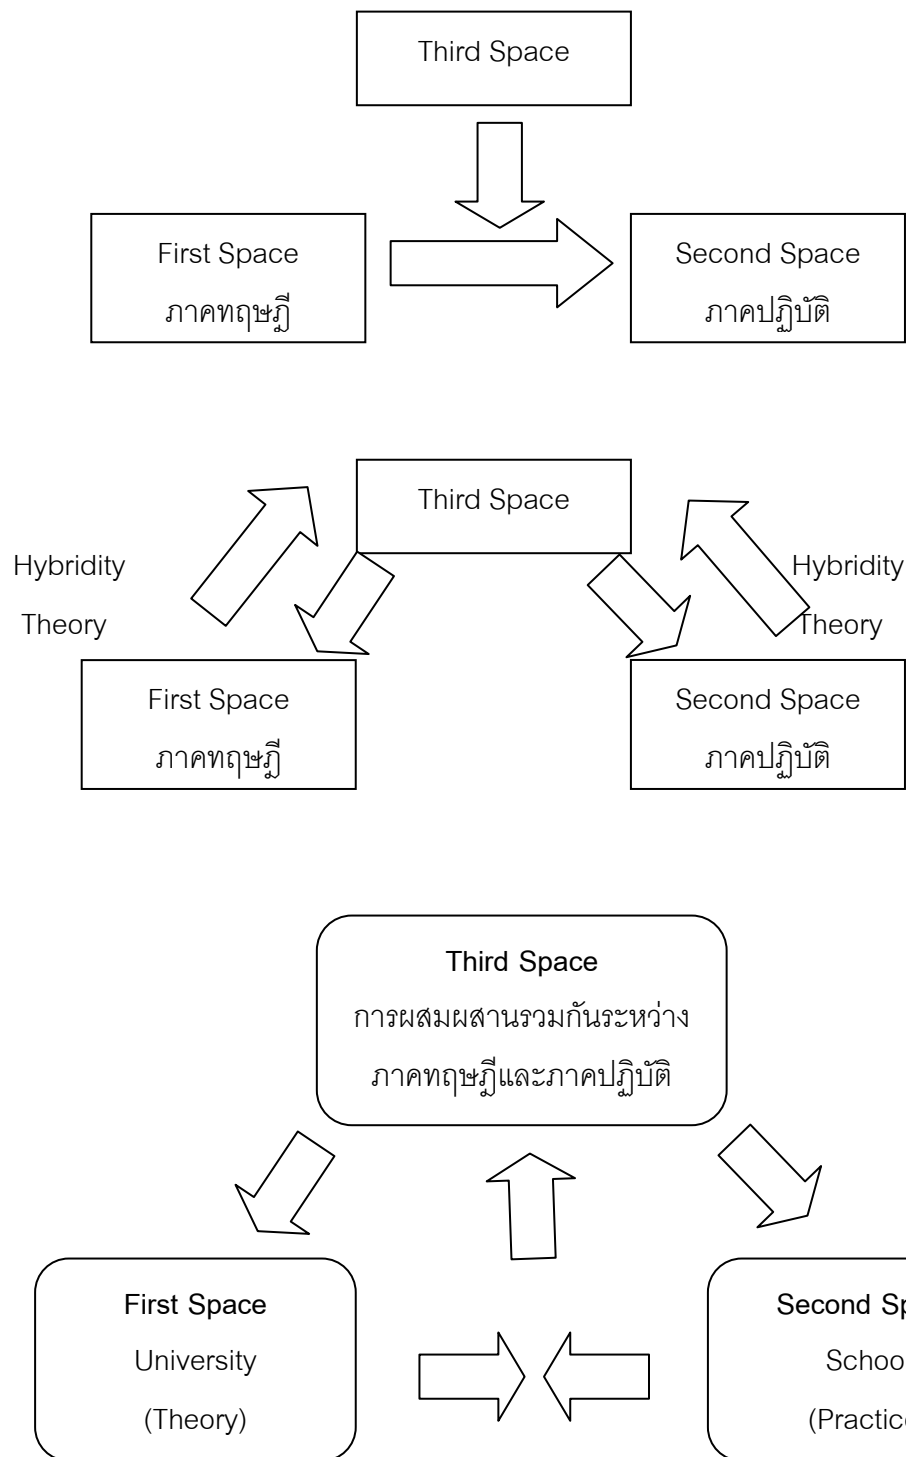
Third Space

First Space
ภาคทฤษฎี

Second Space
ภาคปฏิบัติ

Third Space

Hybridity
Theory

Hybridity
Theory

First Space
ภาคทฤษฎี

Second Space
ภาคปฏิบัติ

Third Space
การผสมผสานรวมกันระหว่าง
ภาคทฤษฎีและภาคปฏิบัติ

First Space
University
(Theory)

Second Sp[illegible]
Schoo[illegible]
(Practic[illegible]